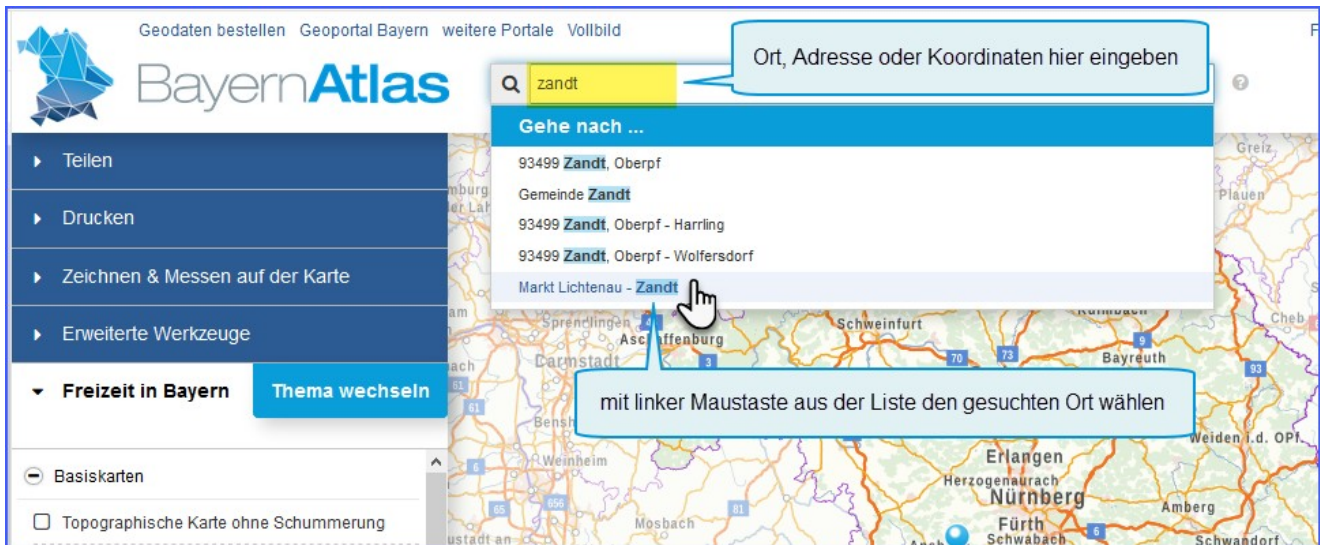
Geodaten bestellen Geoportal Bayern weitere Portale Vollbild

BayernAtlas

zandt

Ort, Adresse oder Koordinaten hier eingeben

Gehe nach ...

93499 Zandt, Oberpf

Gemeinde Zandt

93499 Zandt, Oberpf - Harrling

93499 Zandt, Oberpf - Wolfersdorf

Markt Lichtenau - Zandt

Teilen

Drucken

Zeichnen & Messen auf der Karte

Erweiterte Werkzeuge

Freizeit in Bayern

Thema wechseln

Basiskarten

Topographische Karte ohne Schummerung

mit linker Maustaste aus der Liste den gesuchten Ort wählen

Greiz

Plauen

Schweinfurt

Aschaffenburg

Bayreuth

Darmstadt

Weinheim

Weiden i.d. OPf.

Erlangen

Herzogenaurach

Nürnberg

Fürth

Schwabach

Amberg

Schwandorf

Mosbach

70

73

3

6

81

65

61